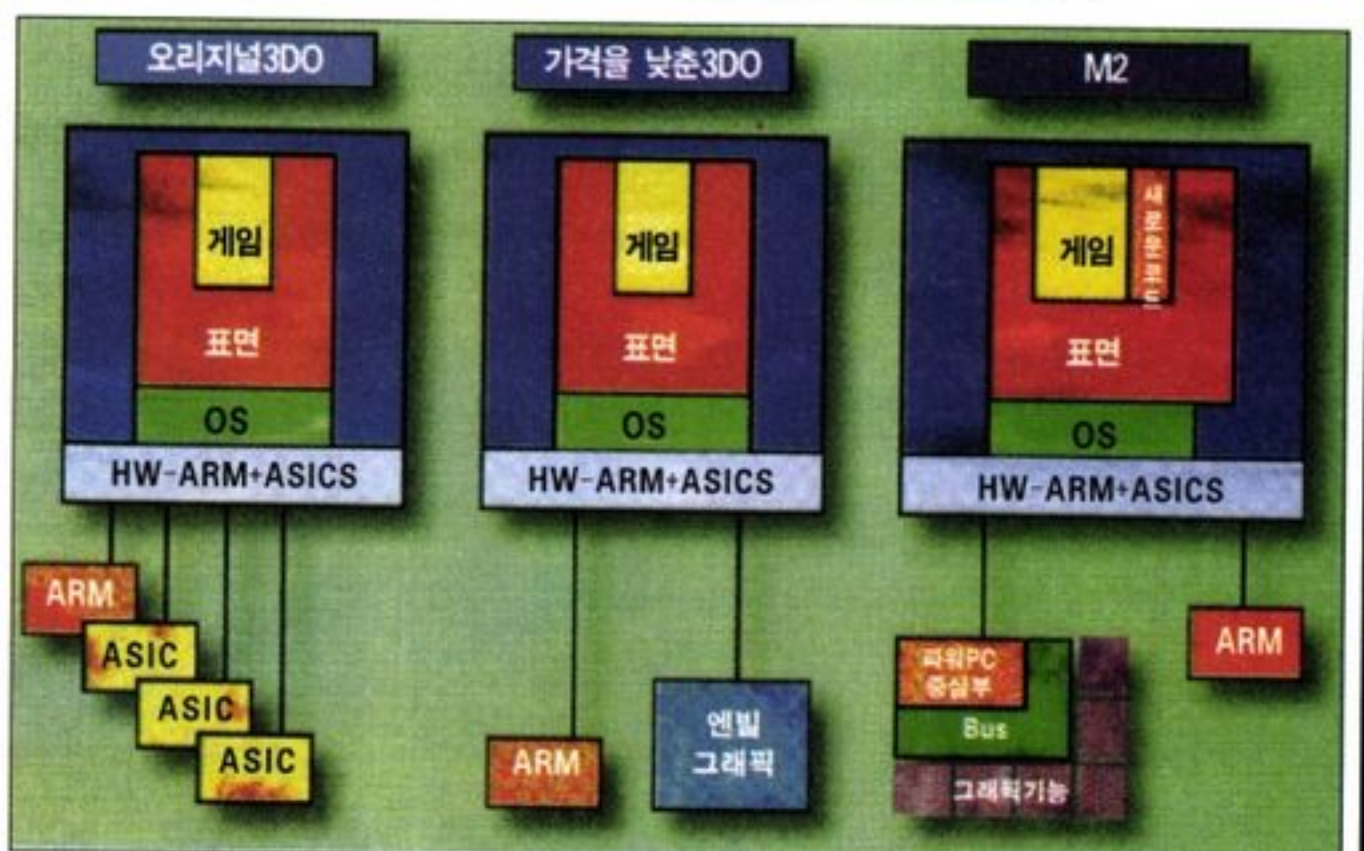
오리지널3DO

게임

표면

OS

HW-ARM+ASICS

ARM

ASIC

ASIC

ASIC

가격을 낮춘3DO

게임

표면

OS

HW-ARM+ASICS

ARM

엔빌 그래픽

M2

게임

새로운코드

표면

OS

HW-ARM+ASICS

파워PC 중심부

Bus

그래픽기능

ARM